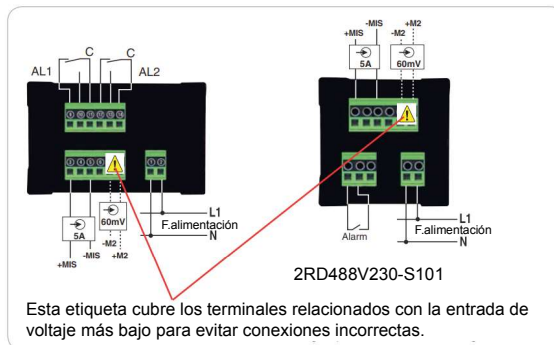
C C
AL1 AL2
5A
60mV
+MIS -MIS -M2 +M2
L1
F.alimentación
N

-MIS
+M2
+MIS
-M2
5A
60mV
Alarm
L1
F.alimentación
N

2RD488V230-S101

Esta etiqueta cubre los terminales relacionados con la entrada de voltaje más bajo para evitar conexiones incorrectas.